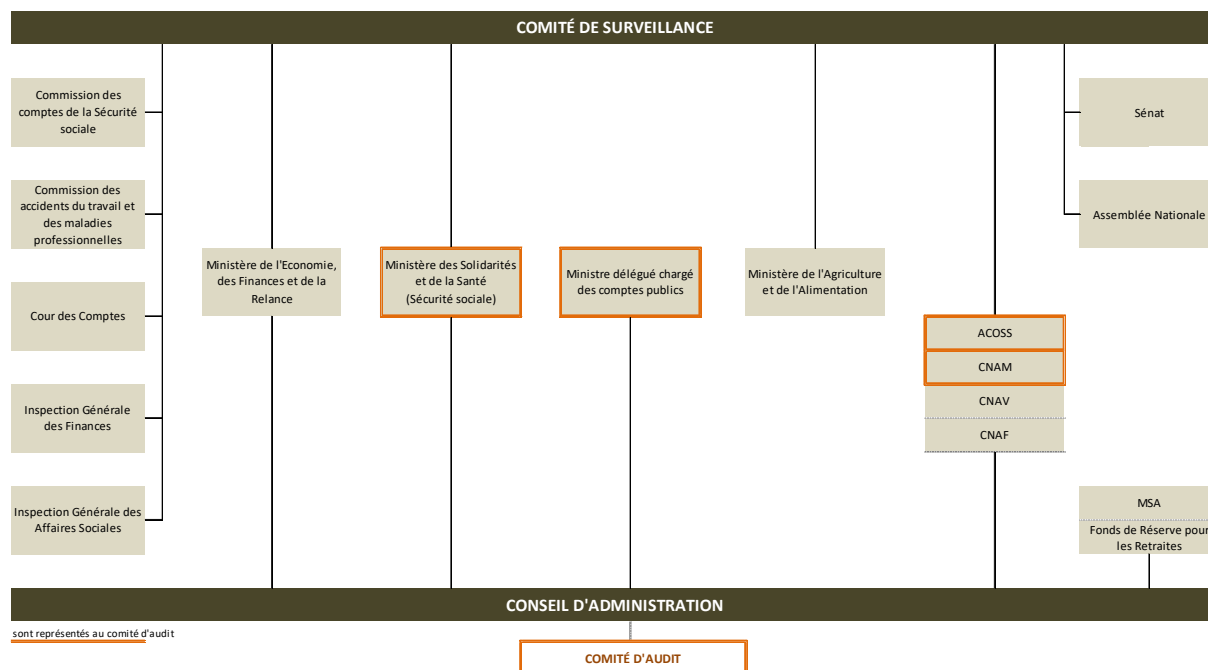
COMITÉ DE SURVEILLANCE

Commission des comptes de la Sécurité sociale

Commission des accidents du travail et des maladies professionnelles

Cour des Comptes

Inspection Générale des Finances

Inspection Générale des Affaires Sociales

Ministère de l'Economie, des Finances et de la Relance

Ministère des Solidarités et de la Santé (Sécurité sociale)

Ministre délégué chargé des comptes publics

Ministère de l'Agriculture et de l'Alimentation

ACOSS

CNAM

CNAV

CNAF

Sénat

Assemblée Nationale

MSA

Fonds de Réserve pour les Retraites

CONSEIL D'ADMINISTRATION

sont représentés au comité d'audit

COMITÉ D'AUDIT